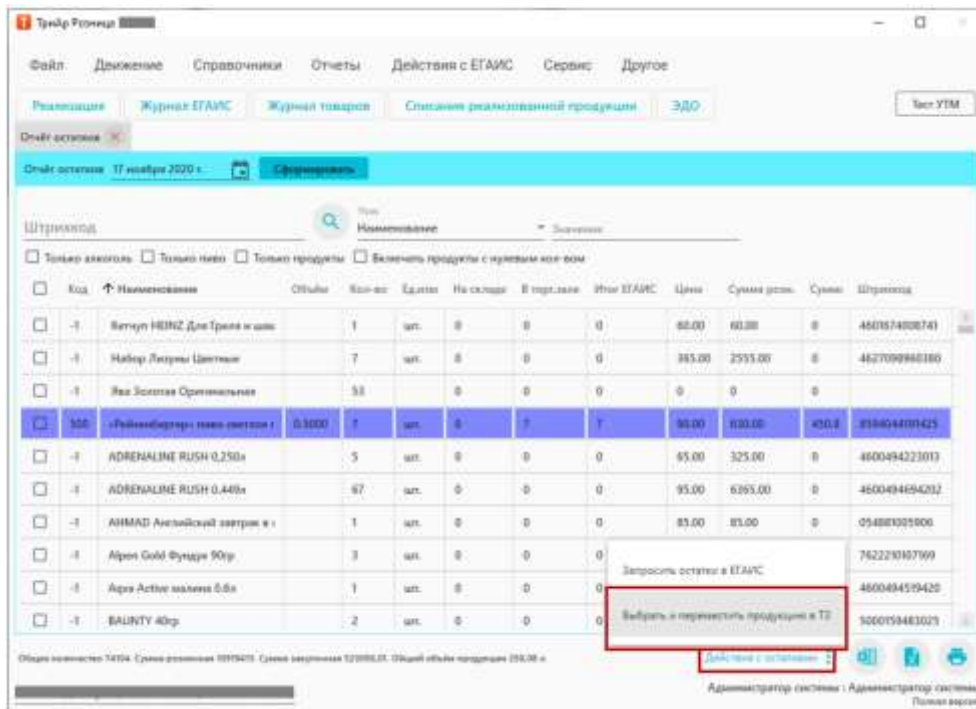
Трийр Розница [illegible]

Файл Движение Справочники Отчеты Действия с ЕГАИС Сервис Другое

Реализация Журнал ЕГАИС Журнал товаров Списание реализованной продукции ЭДО Тест УТМ

Отчёт остатков

Отчёт остатков 17 ноября 2020 г. Сформировать

Штрихкод

Поле Наименование

Значение

☐ Только алкоголь ☐ Только пиво ☐ Только продукты ☐ Включать продукты с нулевым кол-вом

| | Код | ↑ Наименование | Объём | Кол-во | Ед.изм | На складе | В торг.зале | Итог ЕГАИС | Цена | Сумма розн. | Сумма | Штрихкод |
|---|---|---|---|---|---|---|---|---|---|---|---|---|
| ☐ | -1 | Кетчуп HEINZ Для Гриля и шаш | | 1 | шт. | 0 | 0 | 0 | 60.00 | 60.00 | 0 | 4601674008741 |
| ☐ | -1 | Набор Люстры Цветные | | 7 | шт. | 0 | 0 | 0 | 365.00 | 2555.00 | 0 | 4627099960380 |
| ☐ | -1 | Ява Золотая Оригинальная | | 53 | | 0 | 0 | 0 | 0 | 0 | 0 | |
| ☐ | 500 | «Пейнлебергер» пиво светлое | 0.5000 | 7 | шт. | 0 | 7 | 7 | 90.00 | 630.00 | 450.0 | 8594044001425 |
| ☐ | -1 | ADRENALINE RUSH 0,250л | | 5 | шт. | 0 | 0 | 0 | 65.00 | 325.00 | 0 | 4600494223013 |
| ☐ | -1 | ADRENALINE RUSH 0,449л | | 67 | шт. | 0 | 0 | 0 | 95.00 | 6365.00 | 0 | 4600494694202 |
| ☐ | -1 | AHMAD Английский завтрак в | | 1 | шт. | 0 | 0 | 0 | 85.00 | 85.00 | 0 | 054881005906 |
| ☐ | -1 | Alpen Gold Фундук 90гр | | 3 | шт. | 0 | 0 | 0 | | | | 7622210107169 |
| ☐ | -1 | Aqua Active малина 0,6л | | 1 | шт. | 0 | 0 | 0 | | | | 4600494519420 |
| ☐ | -1 | BAUNTY 40гр | | 2 | шт. | 0 | 0 | 0 | | | | 5000159483025 |

Запросить остатки в ЕГАИС

Выбрать и переместить продукцию в Т2

Общее количество 74104. Сумма розничная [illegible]. Сумма закупочная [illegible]. Общий объём продукции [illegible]

Действия с остатками

Администратор системы : Администратор системы

Полная версия